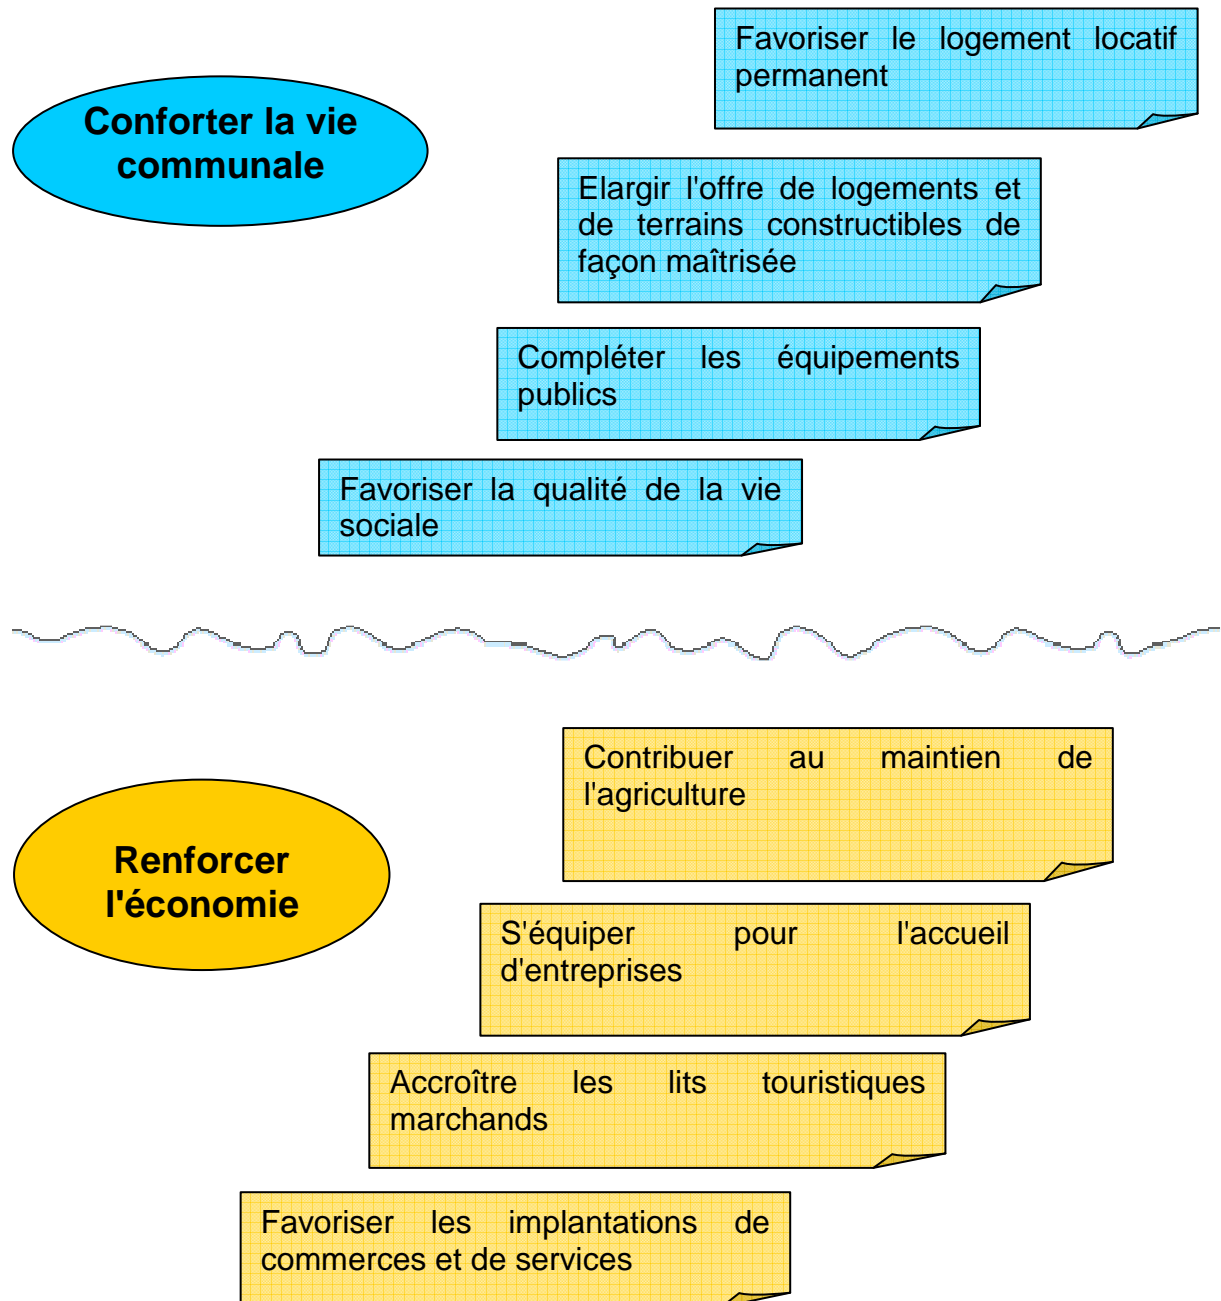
Conforter la vie communale

Favoriser le logement locatif permanent

Elargir l'offre de logements et de terrains constructibles de façon maîtrisée

Compléter les équipements publics

Favoriser la qualité de la vie sociale

Renforcer l'économie

Contribuer au maintien de l'agriculture

S'équiper pour l'accueil d'entreprises

Accroître les lits touristiques marchands

Favoriser les implantations de commerces et de services